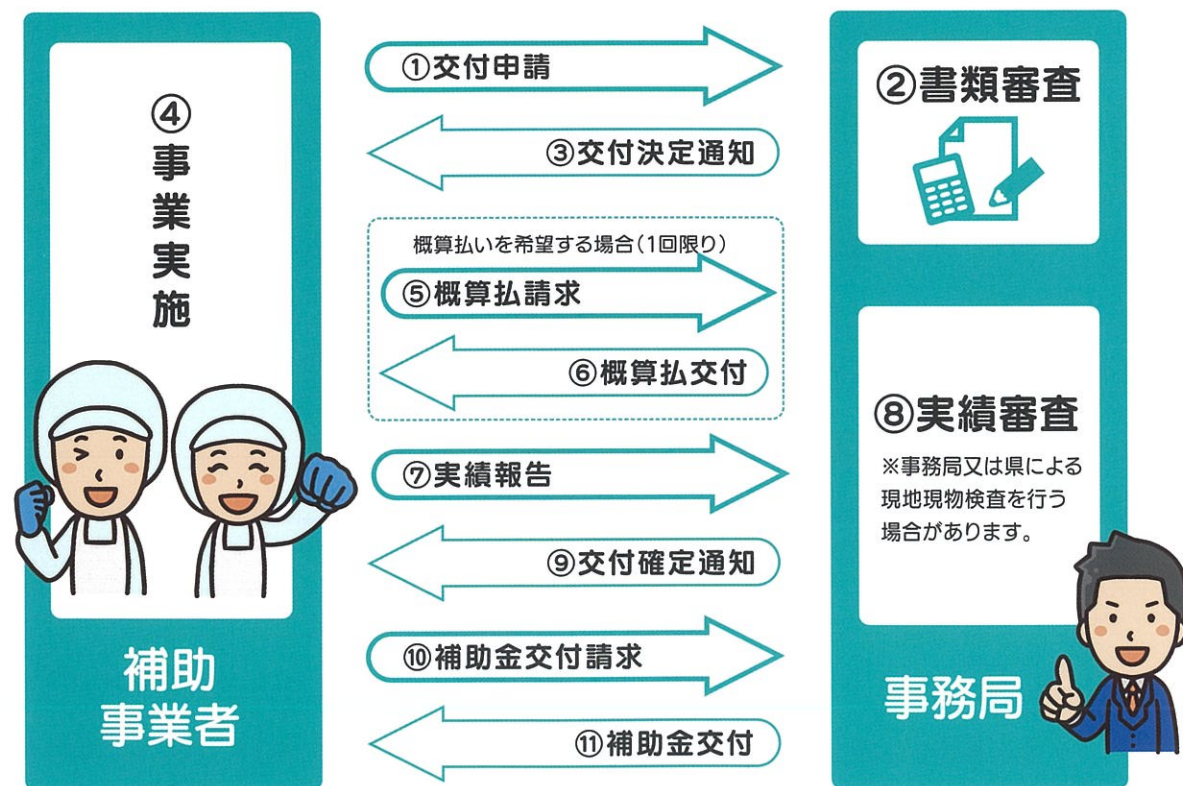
④事業実施

補助事業者

①交付申請

③交付決定通知

概算払いを希望する場合（1回限り）

⑤概算払請求

⑥概算払交付

⑦実績報告

⑨交付確定通知

⑩補助金交付請求

⑪補助金交付

②書類審査

⑧実績審査

※事務局又は県による現地現物検査を行う場合があります。

事務局